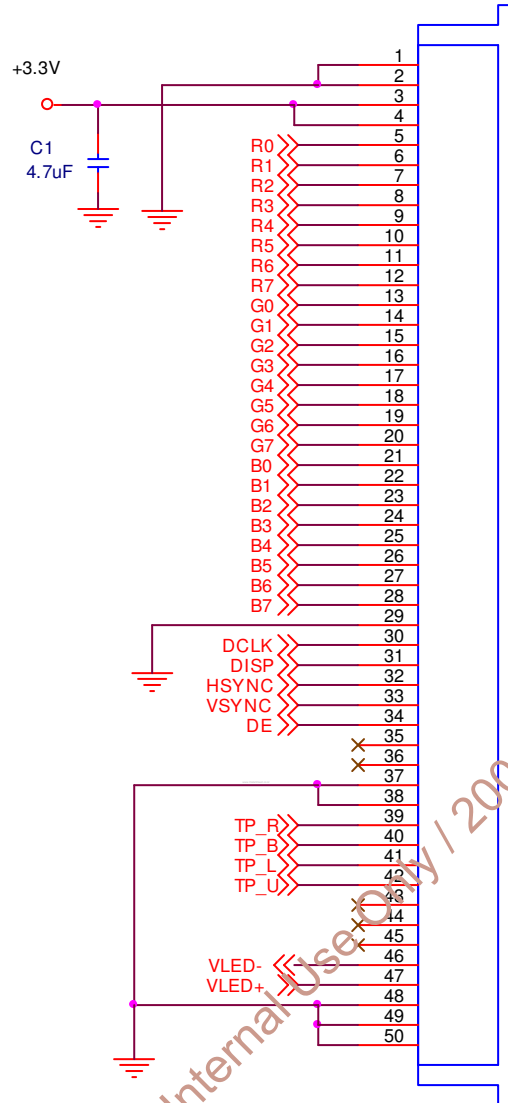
+3.3V

C1
4.7uF

1
2
3
4
R0 5
R1 6
R2 7
R3 8
R4 9
R5 10
R6 11
R7 12
G0 13
G1 14
G2 15
G3 16
G4 17
G5 18
G6 19
G7 20
B0 21
B1 22
B2 23
B3 24
B4 25
B5 26
B6 27
B7 28
29
DCLK 30
DISP 31
HSYNC 32
VSYNC 33
DE 34
35
36
37
38
TP_R 39
TP_B 40
TP_L 41
TP_U 42
43
44
45
46
VLED- 47
VLED+ 48
49
50

Internal Use Only / 20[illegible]